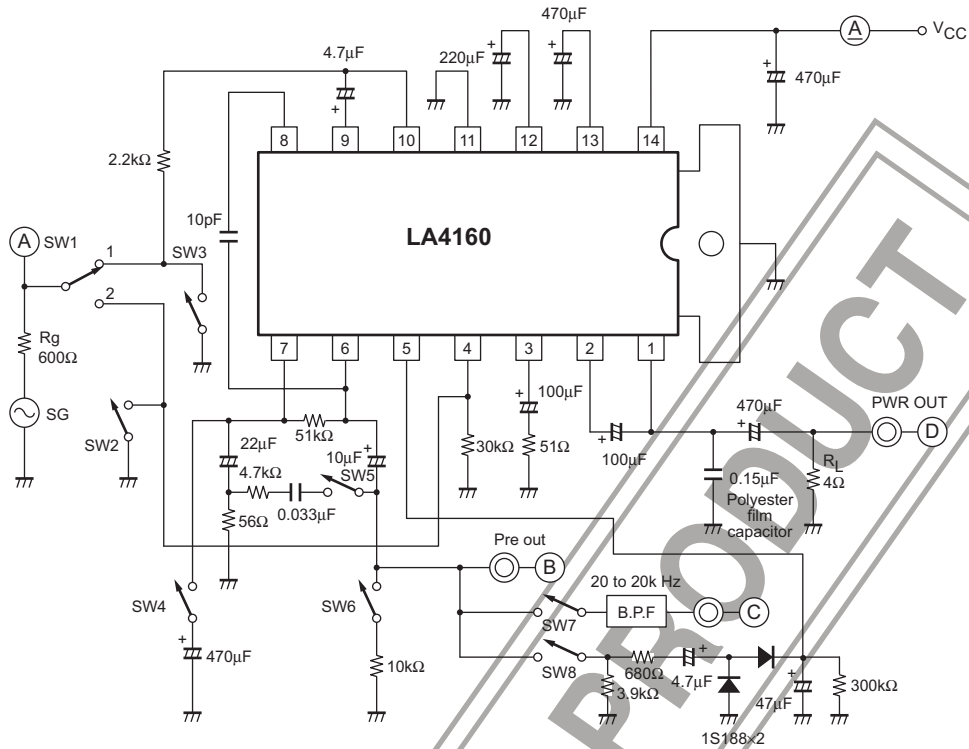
470μF
A
$V_{CC}$
4.7μF
220μF
470μF
8 9 10 11 12 13 14
2.2kΩ
10pF
LA4160
A SW1
1
SW3
2
Rg
600Ω
SG
SW2
7 6 5 4 3 2 1
100μF
470μF
PWR OUT
D
51kΩ
22μF
10μF
4.7kΩ
SW5
30kΩ
51Ω
100μF
$R_L$
4Ω
0.15μF
Polyester film capacitor
56Ω
0.033μF
Pre out
B
20 to 20k Hz
B.P.F
C
SW4
SW6
SW7
470μF
10kΩ
SW8
680Ω
4.7μF
3.9kΩ
47μF
300kΩ
1S188×2
PRODUCT